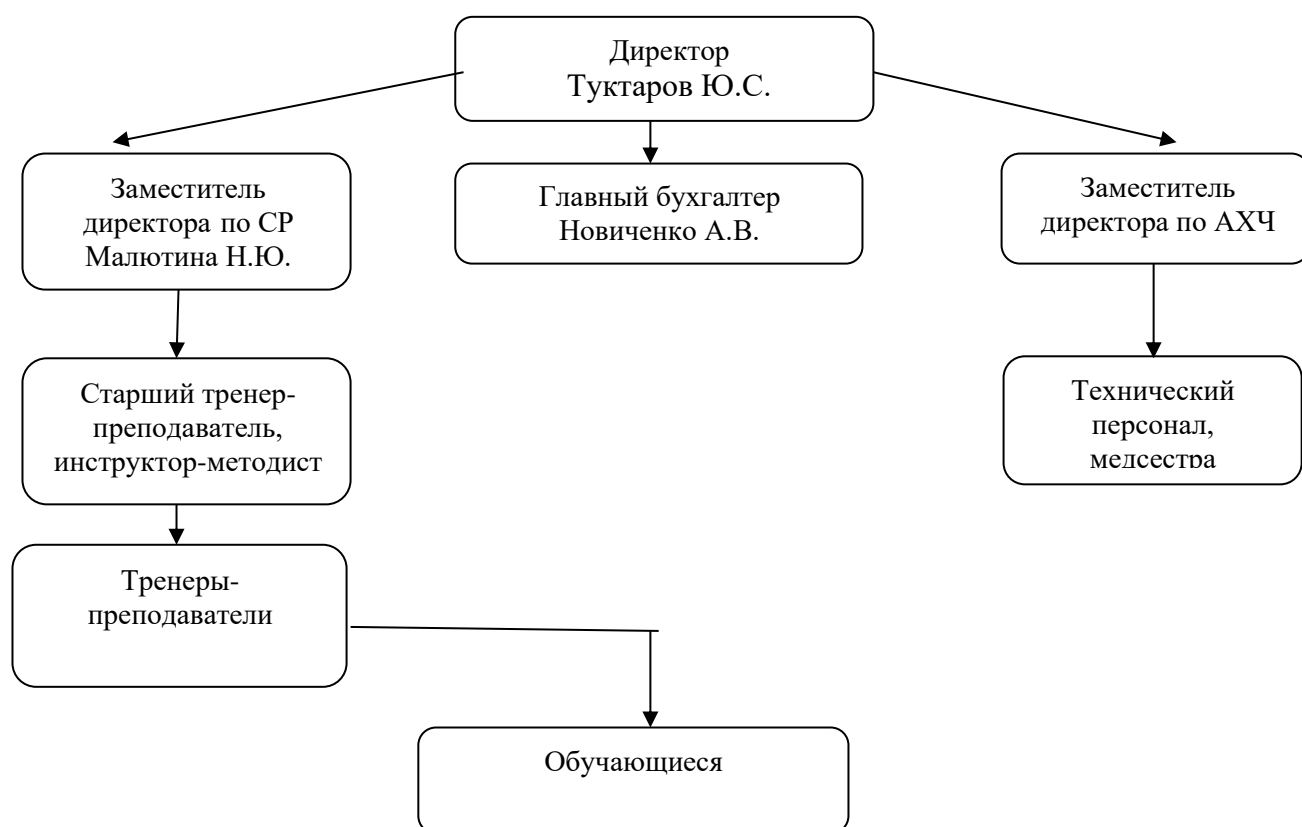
Директор
Туктаров Ю.С.

Заместитель директора по СР
Малютина Н.Ю.

Главный бухгалтер
Новиченко А.В.

Заместитель директора по АХЧ

Старший тренер-преподаватель, инструктор-методист

Технический персонал, медсестра

Тренеры-преподаватели

Обучающиеся